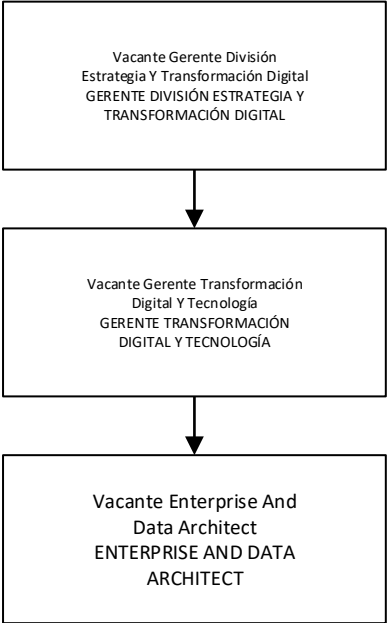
Vacante Gerente División Estrategia Y Transformación Digital
GERENTE DIVISIÓN ESTRATEGIA Y TRANSFORMACIÓN DIGITAL

Vacante Gerente Transformación Digital Y Tecnología
GERENTE TRANSFORMACIÓN DIGITAL Y TECNOLOGÍA

Vacante Enterprise And Data Architect
ENTERPRISE AND DATA ARCHITECT